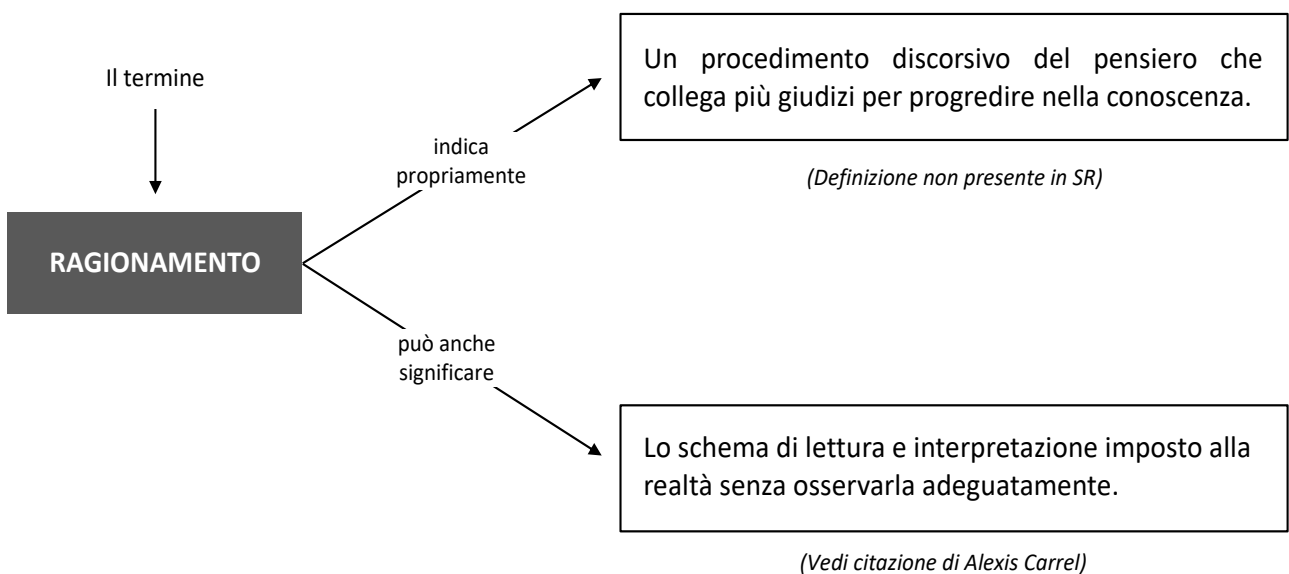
Il termine

RAGIONAMENTO

indica propriamente

Un procedimento discorsivo del pensiero che collega più giudizi per progredire nella conoscenza.

(Definizione non presente in SR)

può anche significare

Lo schema di lettura e interpretazione imposto alla realtà senza osservarla adeguatamente.

(Vedi citazione di Alexis Carrel)